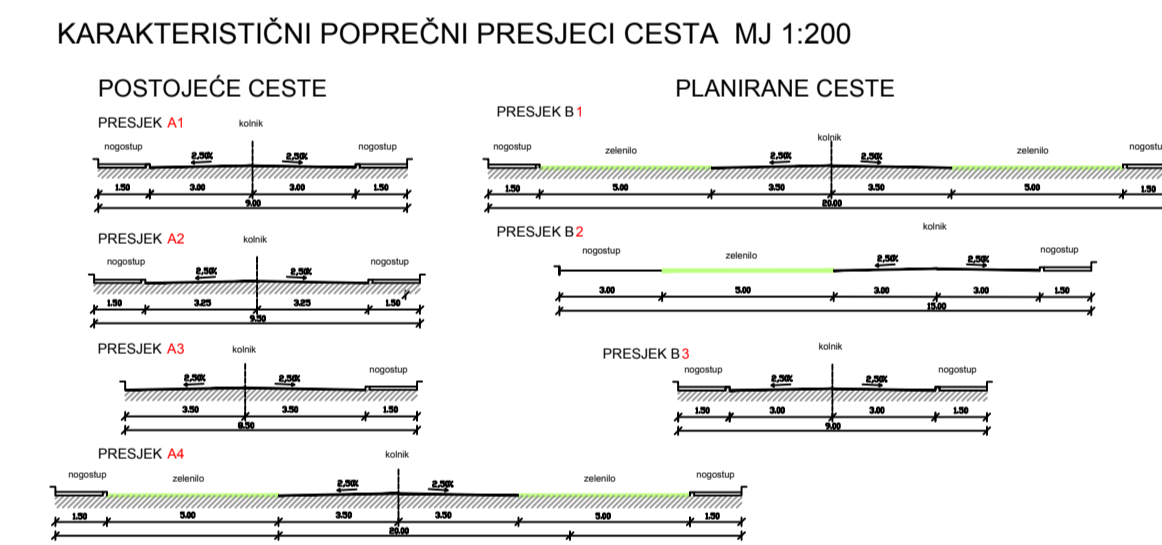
KARAKTERISTIČNI POPREČNI PRESJECI CESTA MJ 1:200

POSTOJEĆE CESTE

PRESJEK A1
kolnik
nogostup
2.50%
2.50%
nogostup
1.50
3.00
3.00
1.50
9.00

PRESJEK A2
kolnik
nogostup
2.50%
2.50%
nogostup
1.50
3.25
3.25
1.50
9.50

PRESJEK A3
kolnik
2.50%
2.50%
nogostup
3.50
3.50
1.50
8.50

PRESJEK A4
kolnik
nogostup
zelenilo
2.50%
2.50%
zelenilo
nogostup
1.50
5.00
3.50
3.50
5.00
1.50
20.00

PLANIRANE CESTE

PRESJEK B 1
kolnik
nogostup
zelenilo
2.50%
2.50%
zelenilo
nogostup
1.50
5.00
3.50
3.50
5.00
1.50
20.00

PRESJEK B 2
kolnik
nogostup
zelenilo
2.50%
2.50%
nogostup
3.00
5.00
3.00
3.00
1.50
15.00

PRESJEK B 3
kolnik
nogostup
2.50%
2.50%
nogostup
1.50
3.00
3.00
1.50
9.00